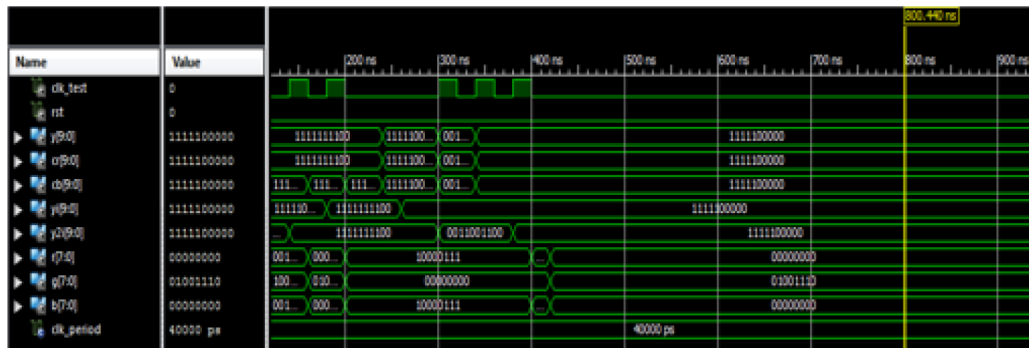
800.440 ns

| Name | Value |
|---|---|
| clk_test | 0 |
| rst | 0 |
| y[9:0] | 1111100000 |
| cr[9:0] | 1111100000 |
| cb[9:0] | 1111100000 |
| yi[9:0] | 1111100000 |
| y2i[9:0] | 1111100000 |
| r[7:0] | 00000000 |
| g[7:0] | 01001110 |
| b[7:0] | 00000000 |
| clk_period | 40000 ps |

200 ns | 300 ns | 400 ns | 500 ns | 600 ns | 700 ns | 800 ns | 900 ns

1111111100 | 1111100... | 001... | 1111100000
1111111100 | 1111100... | 001... | 1111100000
111... | 111... | 111... | 1111100... | 001... | 1111100000
111110... | 1111111100 | 1111100000
... | 1111111100 | 0011001100 | 1111100000
001... | 000... | 10000111 | ... | 00000000
100... | 010... | 00000000 | ... | 01001110
001... | 000... | 10000111 | ... | 00000000
40000 ps